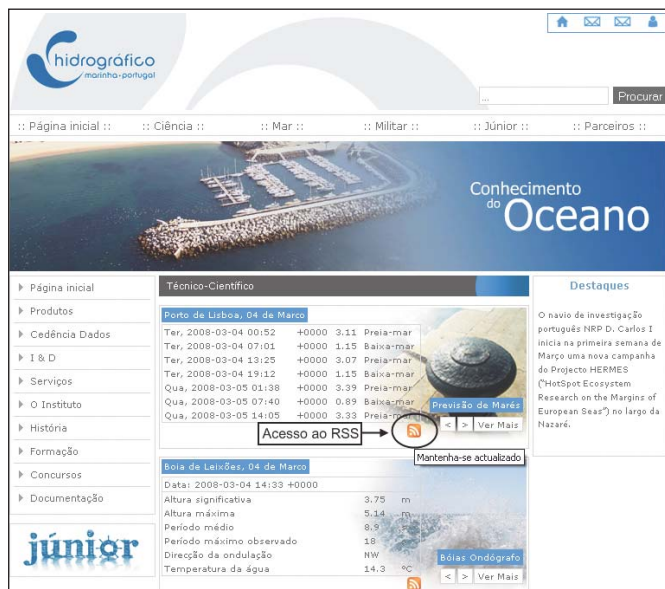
hidrográfico
marinha-portugal

...
Procurar

:: Página inicial :: :: Ciência :: :: Mar :: :: Militar :: :: Júnior :: :: Parceiros ::

Conhecimento do Oceano

Página inicial
Produtos
Cedência Dados
I & D
Serviços
O Instituto
História
Formação
Concursos
Documentação

júnior

Técnico-Científico

Porto de Lisboa, 04 de Março

| | | | |
|---|---|---|---|
| Ter, 2008-03-04 00:52 | +0000 | 3.11 | Preia-mar |
| Ter, 2008-03-04 07:01 | +0000 | 1.15 | Baixa-mar |
| Ter, 2008-03-04 13:25 | +0000 | 3.07 | Preia-mar |
| Ter, 2008-03-04 19:12 | +0000 | 1.15 | Baixa-mar |
| Qua, 2008-03-05 01:38 | +0000 | 3.39 | Preia-mar |
| Qua, 2008-03-05 07:40 | +0000 | 0.89 | Baixa-mar |
| Qua, 2008-03-05 14:05 | +0000 | 3.33 | Preia-mar |

Previsão de Marés
Acesso ao RSS
< > Ver Mais
Mantenha-se actualizado

Boia de Leixões, 04 de Março

Data: 2008-03-04 14:33 +0000

| | | |
|---|---|---|
| Altura significativa | 3.75 | m |
| Altura máxima | 5.14 | m |
| Período médio | 8.9 | |
| Período máximo observado | 18 | |
| Direcção da ondulação | NW | |
| Temperatura da água | 14.3 | °C |

Bóias Ondógrafo
< > Ver Mais

Destaques

O navio de investigação português NRP D. Carlos I inicia na primeira semana de Março uma nova campanha do Projecto HERMES ("HotSpot Ecosystem Research on the Margins of European Seas") no largo da Nazaré.